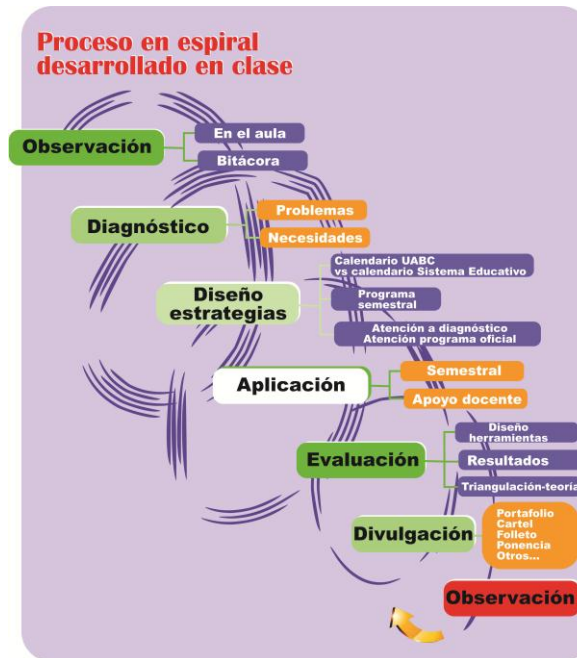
Proceso en espiral desarrollado en clase

Observación
En el aula
Bitácora

Diagnóstico
Problemas
Necesidades

Diseño estrategias
Calendario UABC vs calendario Sistema Educativo
Programa semestral
Atención a diagnóstico Atención programa oficial

Aplicación
Semestral
Apoyo docente

Evaluación
Diseño herramientas
Resultados
Triangulación-teoría

Divulgación
Portafolio
Cartel
Folleto
Ponencia
Otros...

Observación